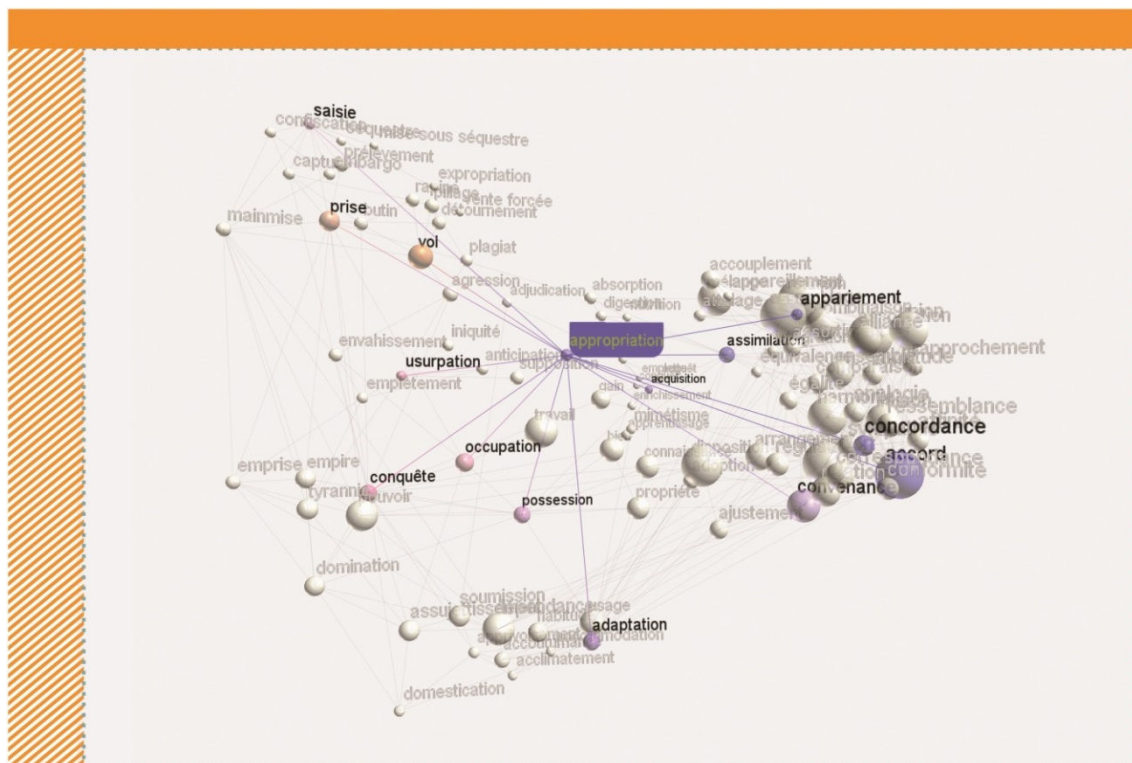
saisie
confiscation
séquestre
mise sous séquestre
prélèvement
capture
embargo
expropriation
rapine
pillage
vente forcée
détournement
mainmise
prise
butin
vol
plagiat
agression
adjudication
absorption
digestion
nutrition
accouplement
appareillement
assemblage
appariement
assimilation
alliance
rapprochement
envahissement
iniquité
appropriation
usurpation
anticipation
supposition
empiétement
acquisition
enrichissement
gain
travail
mimétisme
apprentissage
équivalence
similitude
égalité
analogie
ressemblance
concordance
accord
harmonie
arrangement
conformité
correspondance
occupation
connaissance
disposition
adoption
emprise
empire
conquête
tyrannie
pouvoir
possession
propriété
convenance
ajustement
domination
soumission
assujettissement
dépendance
usage
habitude
accommodation
asservissement
accoutumance
adaptation
acclimatement
domestication